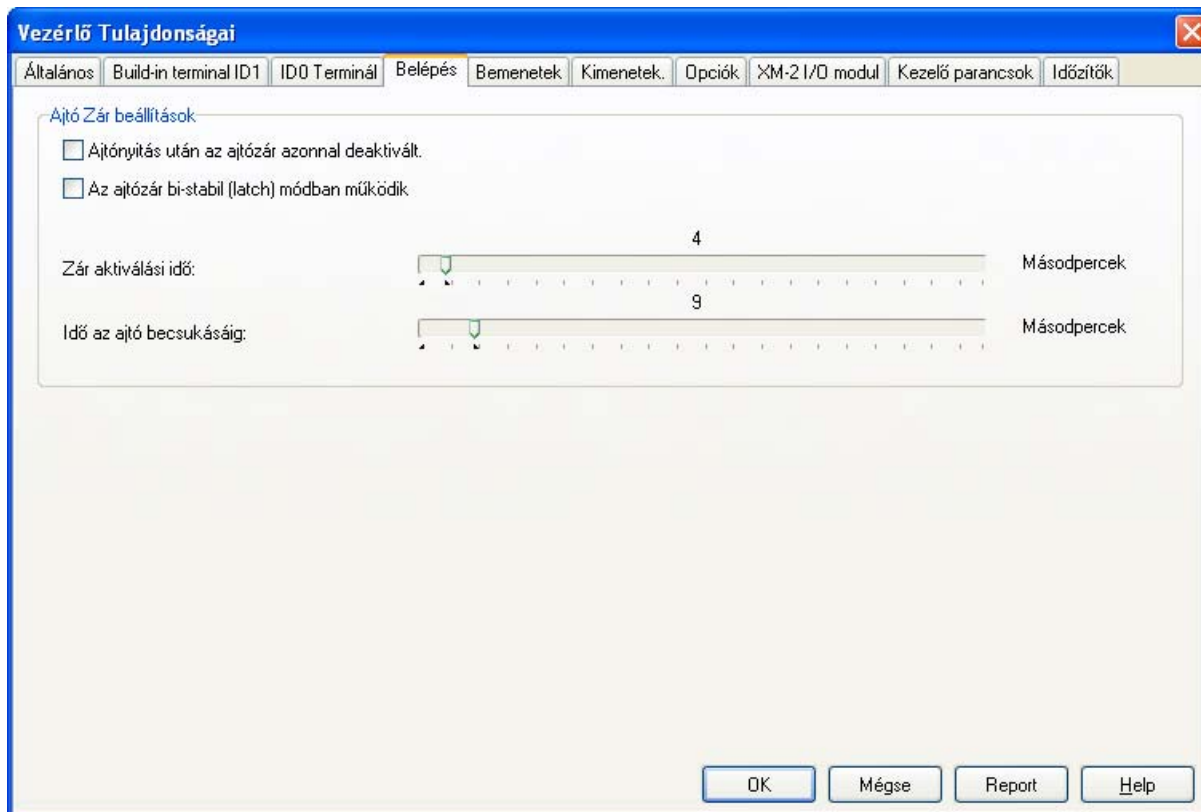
Vezérlő Tulajdonságai

Általános | Build-in terminal ID1 | ID0 Terminál | Belépés | Bemenetek | Kimenetek. | Opciók | XM-2 I/O modul | Kezelő parancsok | Időzítők

Ajtó Zár beállítások

Ajtónyitás után az ajtózár azonnal deaktivált.

Az ajtózár bi-stabil (latch) módban működik

4

Zár aktiválási idő:

Másodpercek

9

Idő az ajtó becsukásáig:

Másodpercek

OK | Mégse | Report | Help